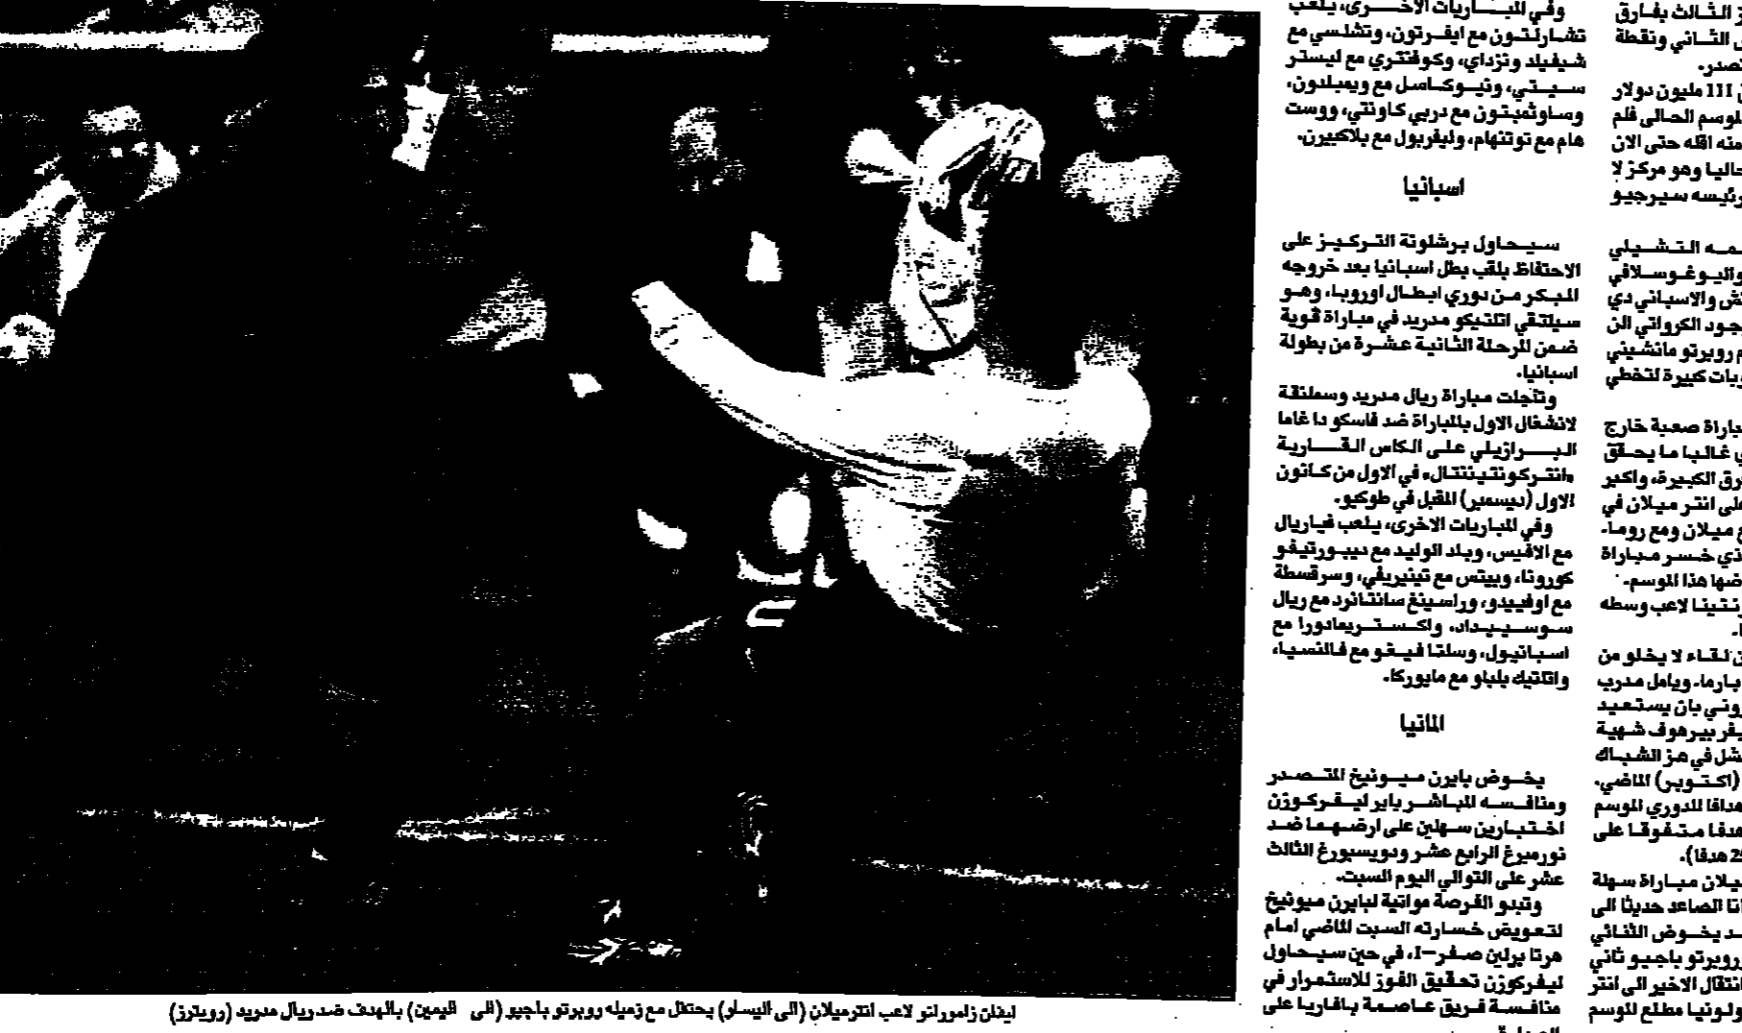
وفي المباريات الاخرى، يلعب تشارلتون مع ايفرتون، وتشلسي مع شيفيلد وتزداي، وكوفنتري مع ليستر سيتي، ونيوكاسل مع ويمبلدون، وساوثمبتون مع دربي كاونتي، ووست هام مع توتنهام، وليفربول مع بلاكبيرن.

اسبانيا

سيحاول برشلونة التركيز على الاحتفاظ بلقب بطل اسبانيا بعد خروجه المبكر من دوري ابطال اوروبا، وهو سيلتقي اتلتيكو مدريد في مباراة قوية ضمن المرحلة الثانية عشرة من بطولة اسبانيا.

وتأجلت مباراة ريال مدريد وسلمنقة لانشغال الاول بالمباراة ضد فاسكو دا غاما البرازيلي على الكاس القارية «انتركونتيننتال» في الاول من كانون الاول (ديسمبر) المقبل في طوكيو.

وفي المباريات الاخرى، يلعب فياريال مع الافيس، وبلد الوليد مع ديبورتيفو كورونا، وبيتس مع تينيريفي، وسرقسطة مع اوفييدو، وراسينغ سانتاندر مع ريال سوسييداد، واكستريمادورا مع اسبانيول، وسلتا فيغو مع فالنسيا، واتلتيك بلباو مع مايوركا.

المانيا

يخوض بايرن ميونيخ المتصدر ومنافسه المباشر باير ليفركوزن اختبارين سهلين على ارضيهما ضد نورمبرغ الرابع عشر ودويسبورغ الثالث عشر على التوالي اليوم السبت.

وتبدو الفرصة مواتية لبايرن ميونيخ لتعويض خسارته السبت الماضي امام هرتا برلين صفر-1، في حين سيحاول ليفركوزن تحقيق الفوز للاستمرار في منافسة فريق عاصمة بافاريا على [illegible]

ز الثالث بفارق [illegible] الثاني ونقطة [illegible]تصدر.

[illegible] 111 مليون دولار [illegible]لموسم الحالي فلم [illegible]منه امله حتى الان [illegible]حاليا وهو مركز لا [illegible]رئيسه سيرجيو

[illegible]مه التشيلي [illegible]واليوغوسلافي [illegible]تش والاسباني دي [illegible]جود الكرواتي الن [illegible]م روبرتو مانشيني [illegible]ريات كبيرة لتخطي

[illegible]باراة صعبة خارج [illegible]ي غالبا ما يحقق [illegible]رق الكبيرة، واكبر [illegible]على انتر ميلان في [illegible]ع ميلان ومع روما. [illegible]ذي خسر مباراة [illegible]ضها هذا الموسم. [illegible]رنتينا لاعب وسطه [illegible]

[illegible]ن لقاء لا يخلو من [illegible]بارما. ويامل مدرب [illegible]وني بان يستعيد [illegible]يفر بيرهوف شهية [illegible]شل في هز الشباك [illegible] (اكتوبر) الماضي. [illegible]هدافا الدوري الموسم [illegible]هدفا متفوقا على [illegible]25 هدفا).

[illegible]يلان مباراة سهلة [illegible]انا الصاعد حديثا الى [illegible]د يخوض الثاني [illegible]روبرتو باجيو ثاني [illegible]انتقال الاخير الى انتر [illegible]ولونيا مطلع الموسم

ايفان زامورانو لاعب انترميلان (الى اليسار) يحتفل مع زميله روبرتو باجيو (الى اليمين) بالهدف ضد ريال مدريد (رويترز)